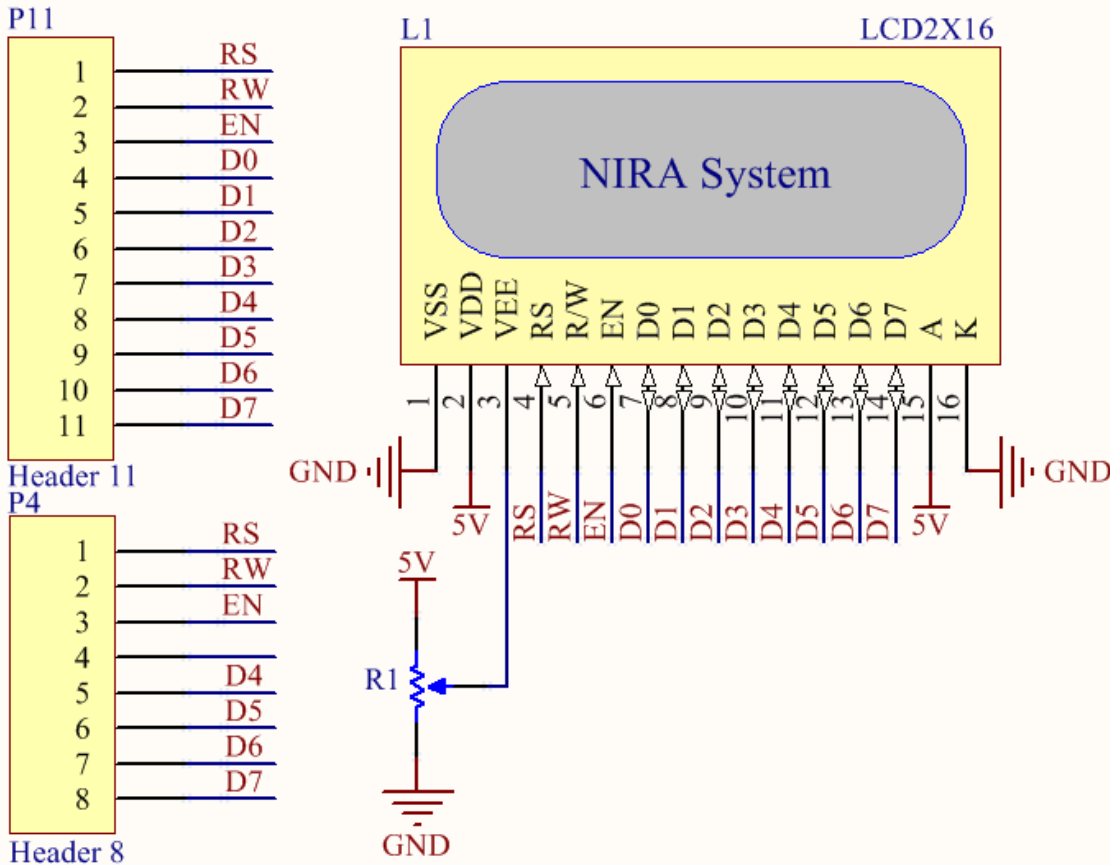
P11

| | |
|---|---|
| 1 | RS |
| 2 | RW |
| 3 | EN |
| 4 | D0 |
| 5 | D1 |
| 6 | D2 |
| 7 | D3 |
| 8 | D4 |
| 9 | D5 |
| 10 | D6 |
| 11 | D7 |

Header 11

P4

| | |
|---|---|
| 1 | RS |
| 2 | RW |
| 3 | EN |
| 4 | |
| 5 | D4 |
| 6 | D5 |
| 7 | D6 |
| 8 | D7 |

Header 8

L1

LCD2X16

NIRA System

VSS VDD VEE RS R/W EN D0 D1 D2 D3 D4 D5 D6 D7 A K

1 2 3 4 5 6 7 8 9 10 11 12 13 14 15 16

GND

5V

RS RW EN D0 D1 D2 D3 D4 D5 D6 D7

5V

GND

5V

R1

GND